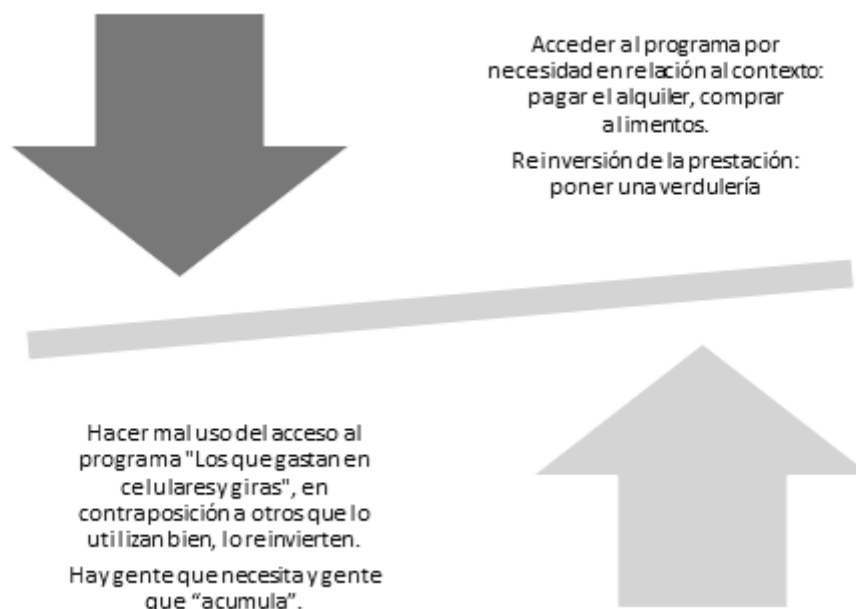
Acceder al programa por necesidad en relación al contexto: pagar el alquiler, comprar alimentos.

Reinversión de la prestación: poner una verdulería

Hacer mal uso del acceso al programa "Los que gastan en celulares y giras", en contraposición a otros que lo utilizan bien, lo reinvierten.

Hay gente que necesita y gente que "acumula".